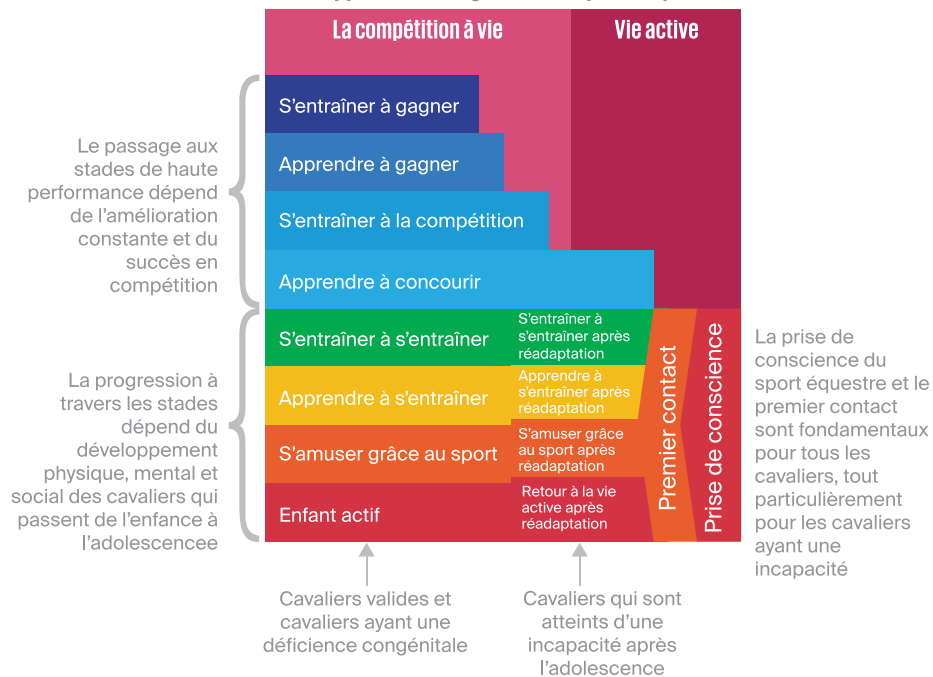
La compétition à vie

Vie active

S'entraîner à gagner

Apprendre à gagner

S'entraîner à la compétition

Apprendre à concourir

S'entraîner à s'entraîner

S'entraîner à s'entraîner après réadaptation

Apprendre à s'entraîner

Apprendre à s'entraîner après réadaptation

S'amuser grâce au sport

S'amuser grâce au sport après réadaptation

Enfant actif

Retour à la vie active après réadaptation

Premier contact

Prise de conscience

Le passage aux stades de haute performance dépend de l'amélioration constante et du succès en compétition

La progression à travers les stades dépend du développement physique, mental et social des cavaliers qui passent de l'enfance à l'adolescencee

La prise de conscience du sport équestre et le premier contact sont fondamentaux pour tous les cavaliers, tout particulièrement pour les cavaliers ayant une incapacité

Cavaliers valides et cavaliers ayant une déficience congénitale

Cavaliers qui sont atteints d'une incapacité après l'adolescence